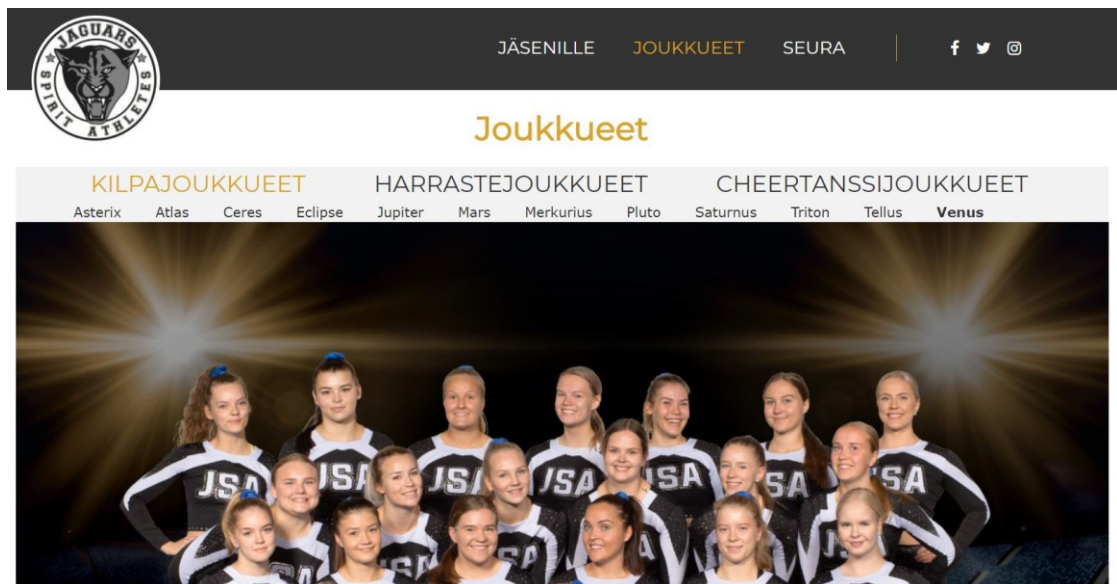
JAGUARS SPIRIT ATHLETES

JÄSENILLE JOUKKUEET SEURA

Joukkueet

KILPAJOUKKUEET HARRASTEJOUKKUEET CHEERTANSSIJOUKKUEET

Asterix Atlas Ceres Eclipse Jupiter Mars Merkurius Pluto Saturnus Triton Tellus **Venus**

JSA JSA JSA JSA JSA JSA JSA JSA JSA JSA JSA